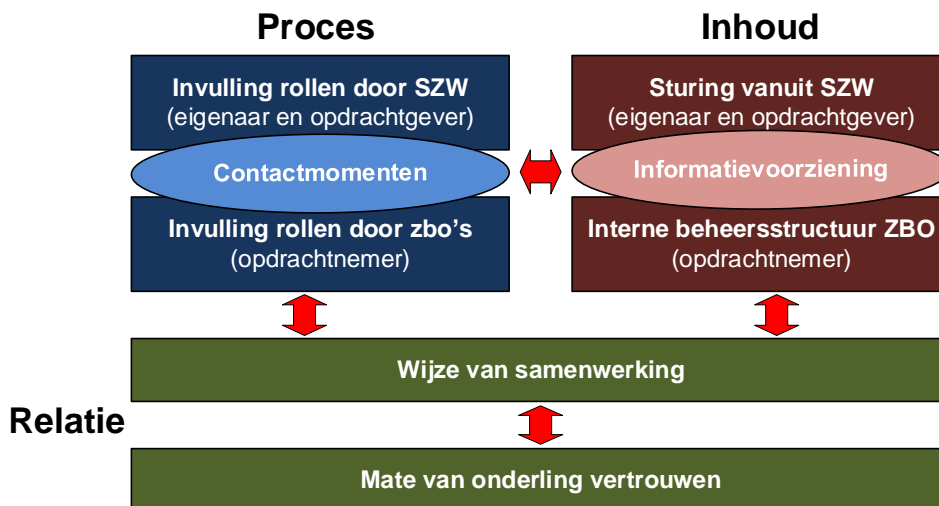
Proces

Inhoud

Invulling rollen door SZW
(eigenaar en opdrachtgever)

Contactmomenten

Invulling rollen door zbo's
(opdrachtnemer)

Sturing vanuit SZW
(eigenaar en opdrachtgever)

Informatievoorziening

Interne beheersstructuur ZBO
(opdrachtnemer)

Wijze van samenwerking

Relatie

Mate van onderling vertrouwen